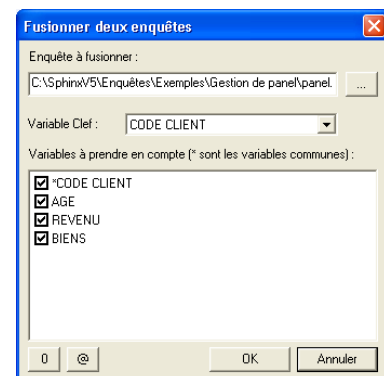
Fusionner deux enquêtes

Enquête à fusionner :

C:\SphinxV5\Enquêtes\Exemples\Gestion de panel\panel.

...

Variable Clef : CODE CLIENT

Variables à prendre en compte (* sont les variables communes) :

☑ *CODE CLIENT
☑ AGE
☑ REVENU
☑ BIENS

0 @ OK Annuler